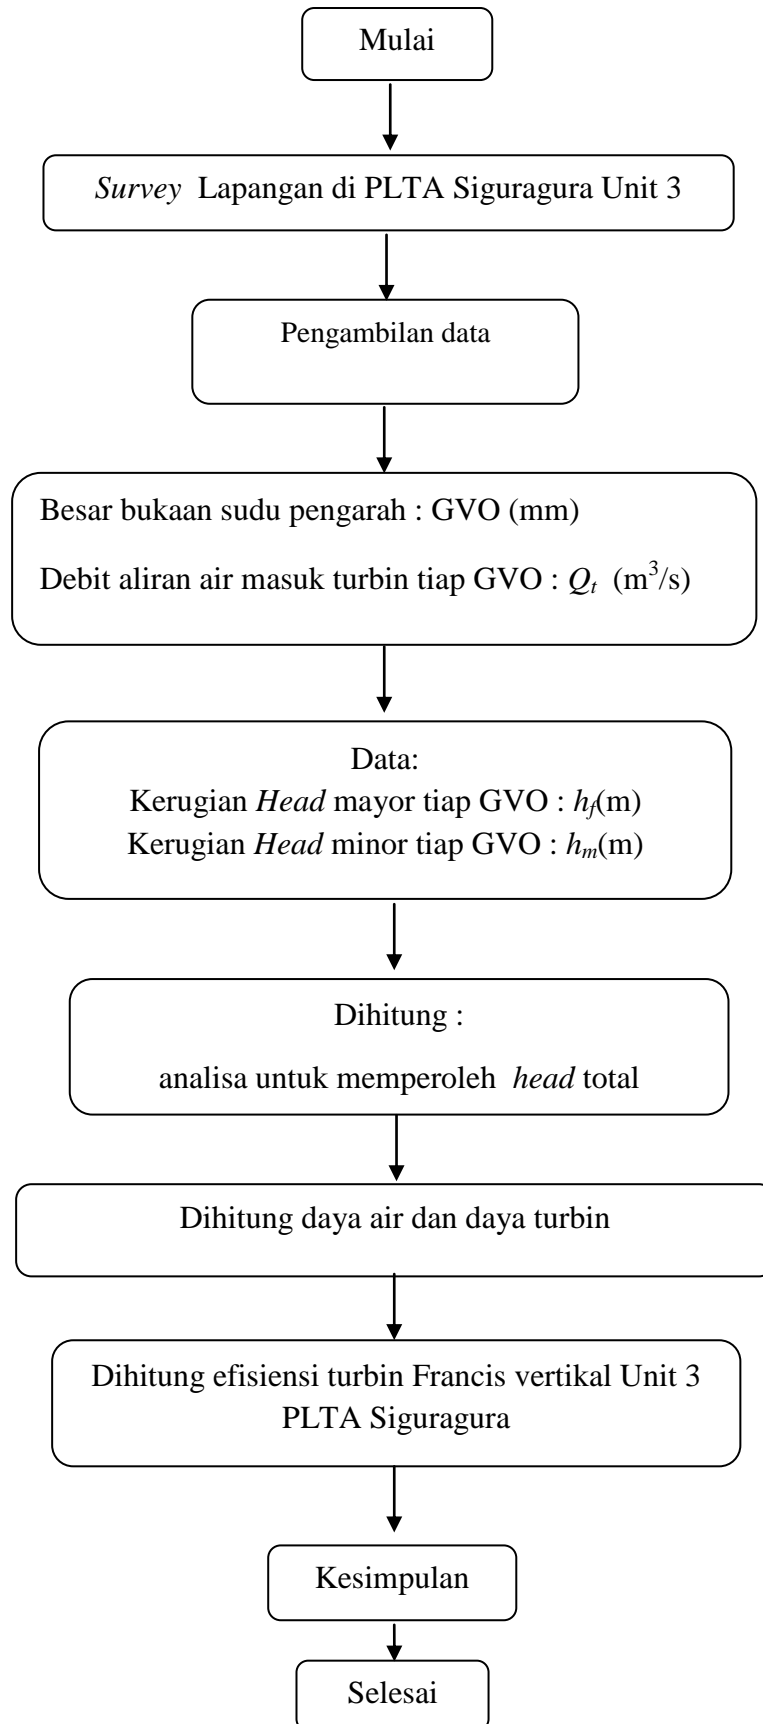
Mulai

Survey Lapangan di PLTA Siguragura Unit 3

Pengambilan data

Besar bukaan sudu pengarah : GVO (mm)

Debit aliran air masuk turbin tiap GVO : $Q_t$ ($m^3/s$)

Data:
Kerugian Head mayor tiap GVO : $h_f$(m)
Kerugian Head minor tiap GVO : $h_m$(m)

Dihitung :

analisa untuk memperoleh head total

Dihitung daya air dan daya turbin

Dihitung efisiensi turbin Francis vertikal Unit 3 PLTA Siguragura

Kesimpulan

Selesai